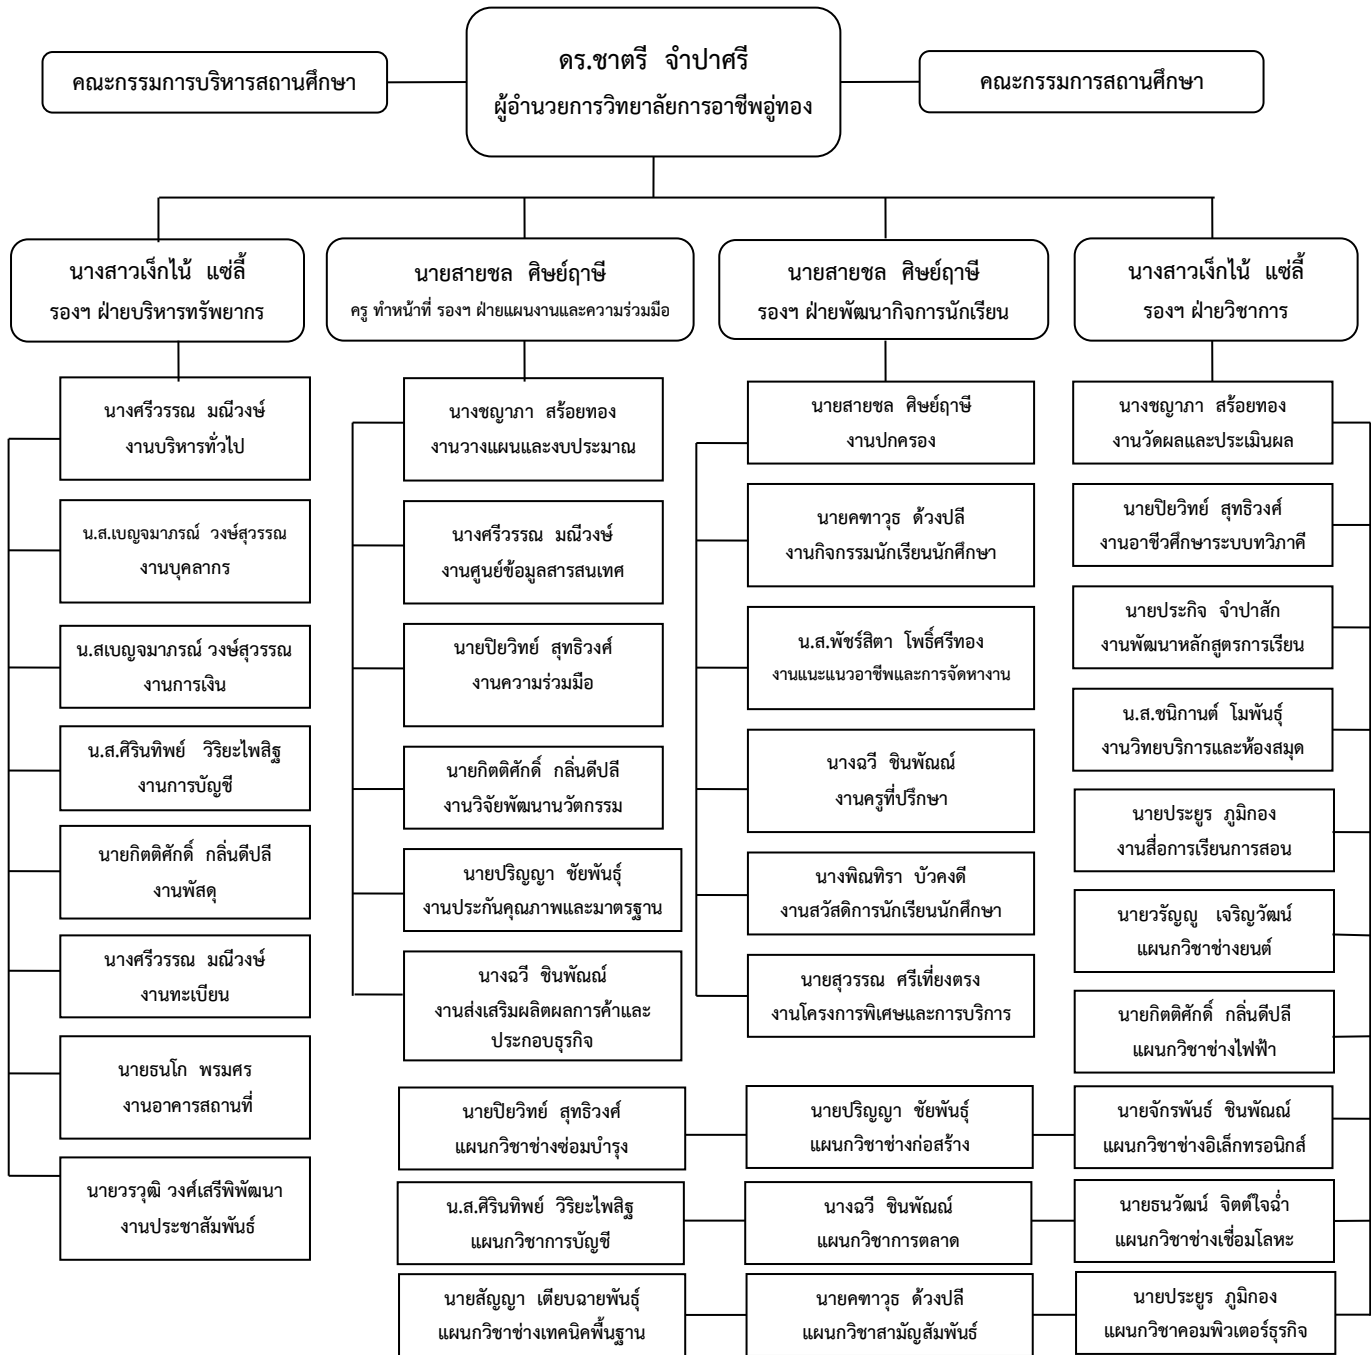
คณะกรรมการบริหารสถานศึกษา

ดร.ชาตรี จำปาศรี
ผู้อำนวยการวิทยาลัยการอาชีพอู่ทอง

คณะกรรมการสถานศึกษา

นางสาวเง็กไน้ แซ่ลี้
รองฯ ฝ่ายบริหารทรัพยากร

นางศรีวรรณ มณีวงษ์
งานบริหารทั่วไป

น.ส.เบญจมาภรณ์ วงษ์สุวรรณ
งานบุคลากร

น.สเบญจมาภรณ์ วงษ์สุวรรณ
งานการเงิน

น.ส.ศิรินทิพย์ วิริยะไพสิฐ
งานการบัญชี

นายกิตติศักดิ์ กลิ่นดีปลี
งานพัสดุ

นางศรีวรรณ มณีวงษ์
งานทะเบียน

นายธนโก พรมศร
งานอาคารสถานที่

นายวรวุฒิ วงศ์เสรีพิพัฒนา
งานประชาสัมพันธ์

นายสายชล ศิษย์ฤาษี
ครู ทำหน้าที่ รองฯ ฝ่ายแผนงานและความร่วมมือ

นางชญาภา สร้อยทอง
งานวางแผนและงบประมาณ

นางศรีวรรณ มณีวงษ์
งานศูนย์ข้อมูลสารสนเทศ

นายปิยวิทย์ สุทธิวงศ์
งานความร่วมมือ

นายกิตติศักดิ์ กลิ่นดีปลี
งานวิจัยพัฒนานวัตกรรม

นายปริญญา ชัยพันธุ์
งานประกันคุณภาพและมาตรฐาน

นางฉวี ชินพัณณ์
งานส่งเสริมผลิตผลการค้าและประกอบธุรกิจ

นายสายชล ศิษย์ฤาษี
รองฯ ฝ่ายพัฒนากิจการนักเรียน

นายสายชล ศิษย์ฤาษี
งานปกครอง

นายคฑาวุธ ด้วงปลี
งานกิจกรรมนักเรียนนักศึกษา

น.ส.พัชร์สิตา โพธิ์ศรีทอง
งานแนะแนวอาชีพและการจัดหางาน

นางฉวี ชินพัณณ์
งานครูที่ปรึกษา

นางพิณทิรา บัวคงดี
งานสวัสดิการนักเรียนนักศึกษา

นายสุวรรณ ศรีเที่ยงตรง
งานโครงการพิเศษและการบริการ

นางสาวเง็กไน้ แซ่ลี้
รองฯ ฝ่ายวิชาการ

นางชญาภา สร้อยทอง
งานวัดผลและประเมินผล

นายปิยวิทย์ สุทธิวงศ์
งานอาชีวศึกษาระบบทวิภาคี

นายประกิจ จำปาสัก
งานพัฒนาหลักสูตรการเรียน

น.ส.ชนิกานต์ โมพันธุ์
งานวิทยบริการและห้องสมุด

นายประยูร ภูมิกอง
งานสื่อการเรียนการสอน

นายวรัญญู เจริญวัฒน์
แผนกวิชาช่างยนต์

นายกิตติศักดิ์ กลิ่นดีปลี
แผนกวิชาช่างไฟฟ้า

นายปิยวิทย์ สุทธิวงศ์
แผนกวิชาช่างซ่อมบำรุง

นายปริญญา ชัยพันธุ์
แผนกวิชาช่างก่อสร้าง

นายจักรพันธ์ ชินพัณณ์
แผนกวิชาช่างอิเล็กทรอนิกส์

น.ส.ศิรินทิพย์ วิริยะไพสิฐ
แผนกวิชาการบัญชี

นางฉวี ชินพัณณ์
แผนกวิชาการตลาด

นายธนวัฒน์ จิตต์ใจฉ่ำ
แผนกวิชาช่างเชื่อมโลหะ

นายสัญญา เตียบฉายพันธุ์
แผนกวิชาช่างเทคนิคพื้นฐาน

นายคฑาวุธ ด้วงปลี
แผนกวิชาสามัญสัมพันธ์

นายประยูร ภูมิกอง
แผนกวิชาคอมพิวเตอร์ธุรกิจ